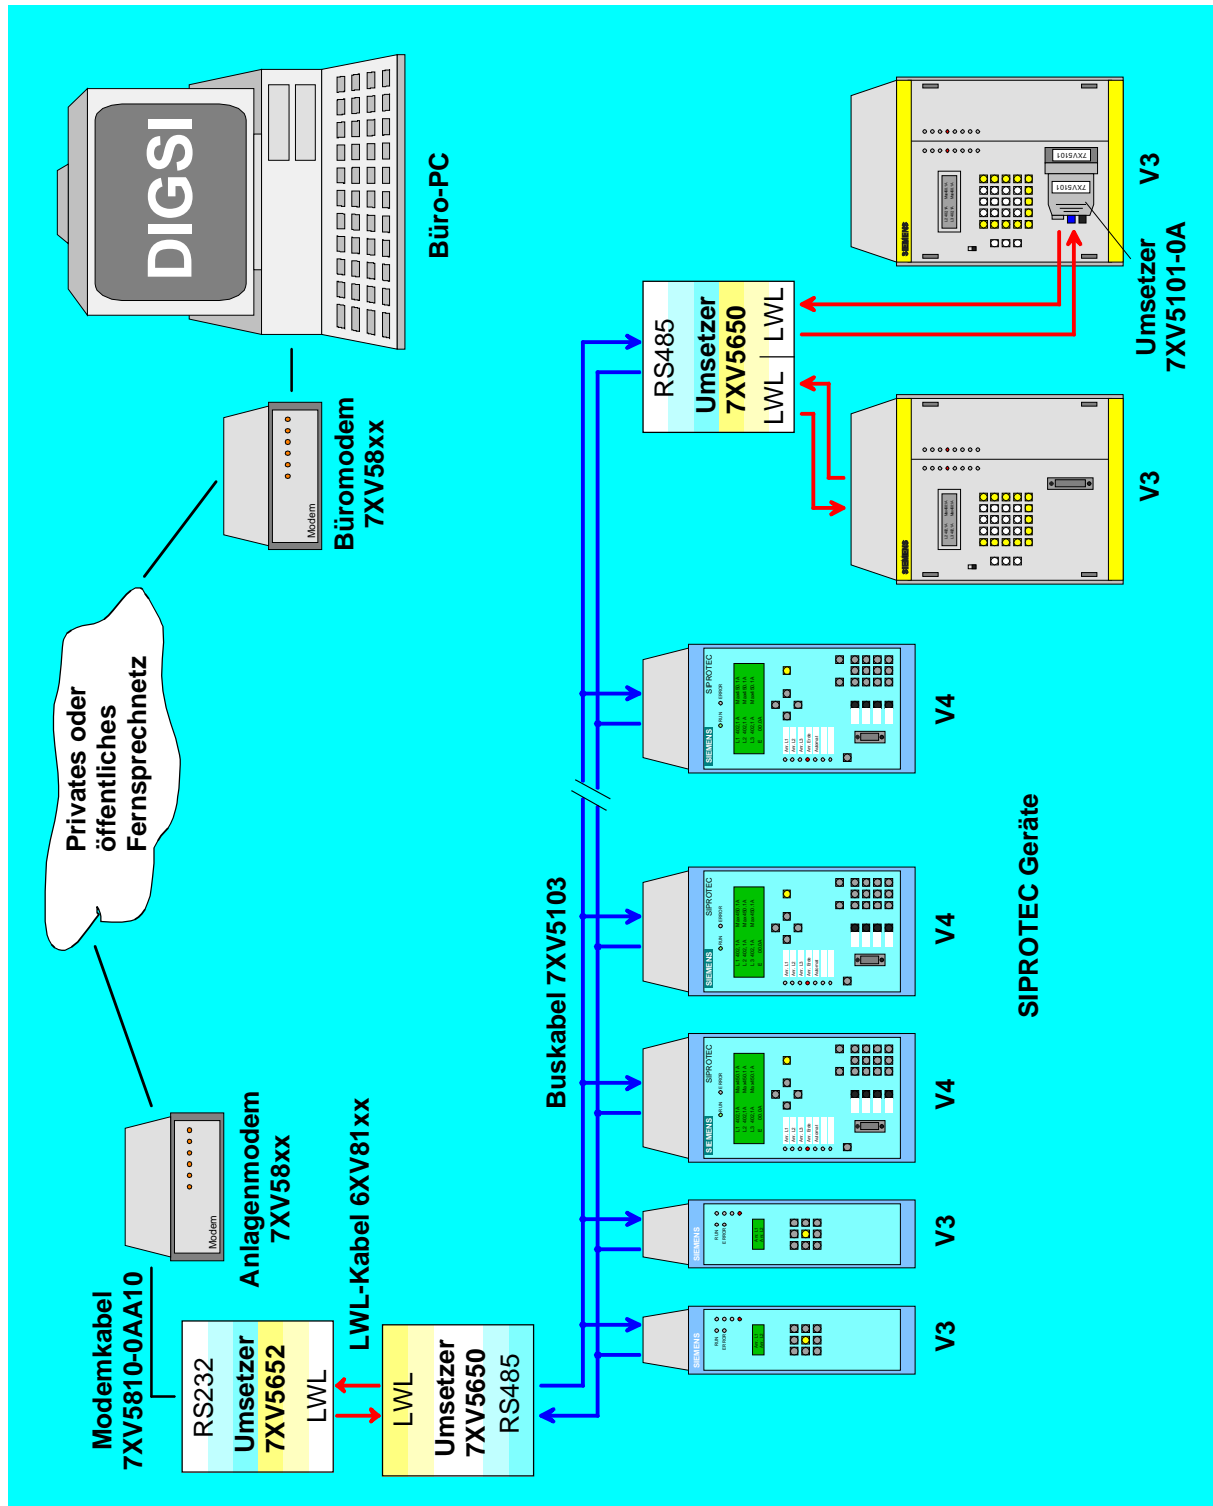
DIGSI

Büro-PC

Büromodem 7XV58xx

Modem

Privates oder öffentliches Fernsprechnetz

Anlagenmodem 7XV58xx

Modem

Modemkabel 7XV5810-0AA10

RS232
Umsetzer 7XV5652
LWL

LWL-Kabel 6XV81xx

LWL
Umsetzer 7XV5650
RS485

Buskabel 7XV5103

RS485
Umsetzer 7XV5650
LWL | LWL

V3

V3

Umsetzer 7XV5101-0A

7XV5101

7XV5101

V4

V4

V4

V3

V3

SIPROTEC Geräte

SIEMENS

SIPROTEC

RUN

ERROR